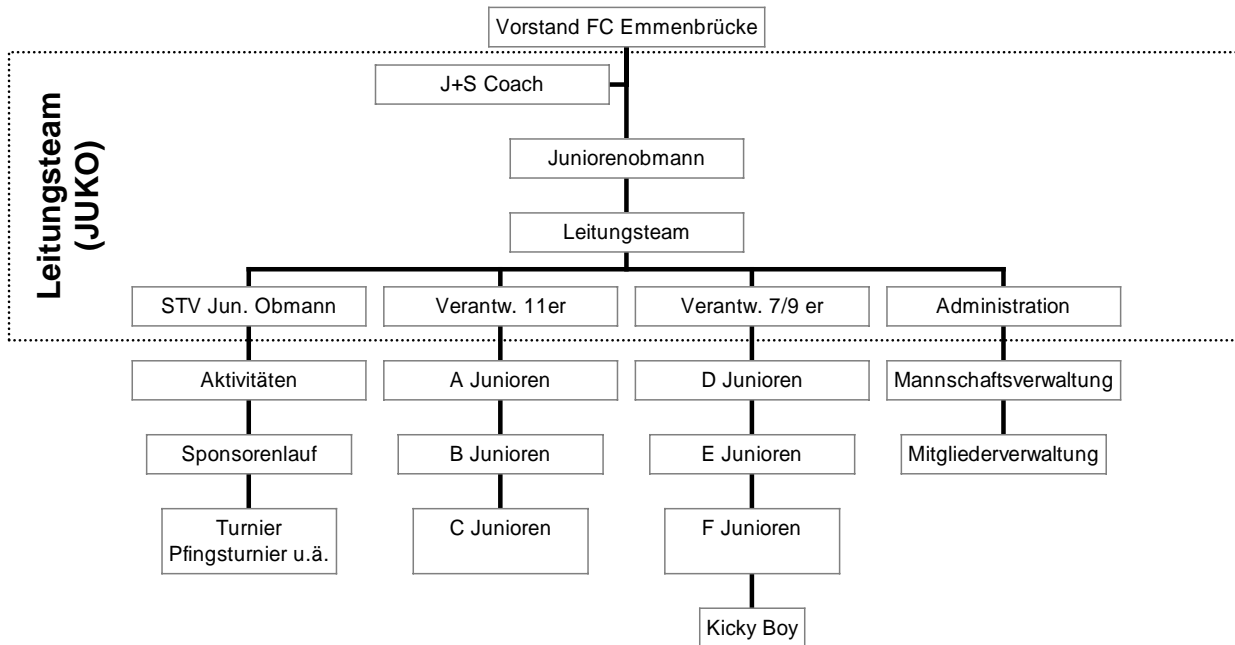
Vorstand FC Emmenbrücke

Leitungsteam (JUKO)

J+S Coach

Juniorenobmann

Leitungsteam

STV Jun. Obmann

Verantw. 11er

Verantw. 7/9 er

Administration

Aktivitäten

Sponsorenlauf

Turnier Pfingsturnier u.ä.

A Junioren

B Junioren

C Junioren

D Junioren

E Junioren

F Junioren

Kicky Boy

Mannschaftsverwaltung

Mitgliederverwaltung